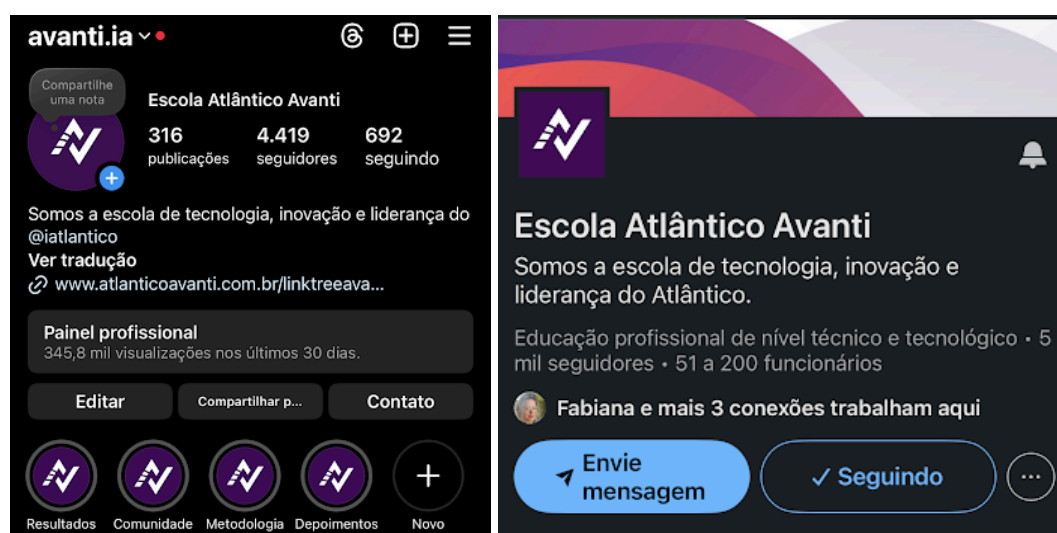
avanti.ia

Compartilhe uma nota

Escola Atlântico Avanti

316 publicações
4.419 seguidores
692 seguindo

Somos a escola de tecnologia, inovação e liderança do @iatlantico
Ver tradução
www.atlanticoavanti.com.br/linktreeava...

Painel profissional
345,8 mil visualizações nos últimos 30 dias.

Editar
Compartilhar p...
Contato

Resultados
Comunidade
Metodologia
Depoimentos
Novo

Escola Atlântico Avanti
Somos a escola de tecnologia, inovação e liderança do Atlântico.
Educação profissional de nível técnico e tecnológico • 5 mil seguidores • 51 a 200 funcionários
Fabiana e mais 3 conexões trabalham aqui
Envie mensagem
✓ Seguindo